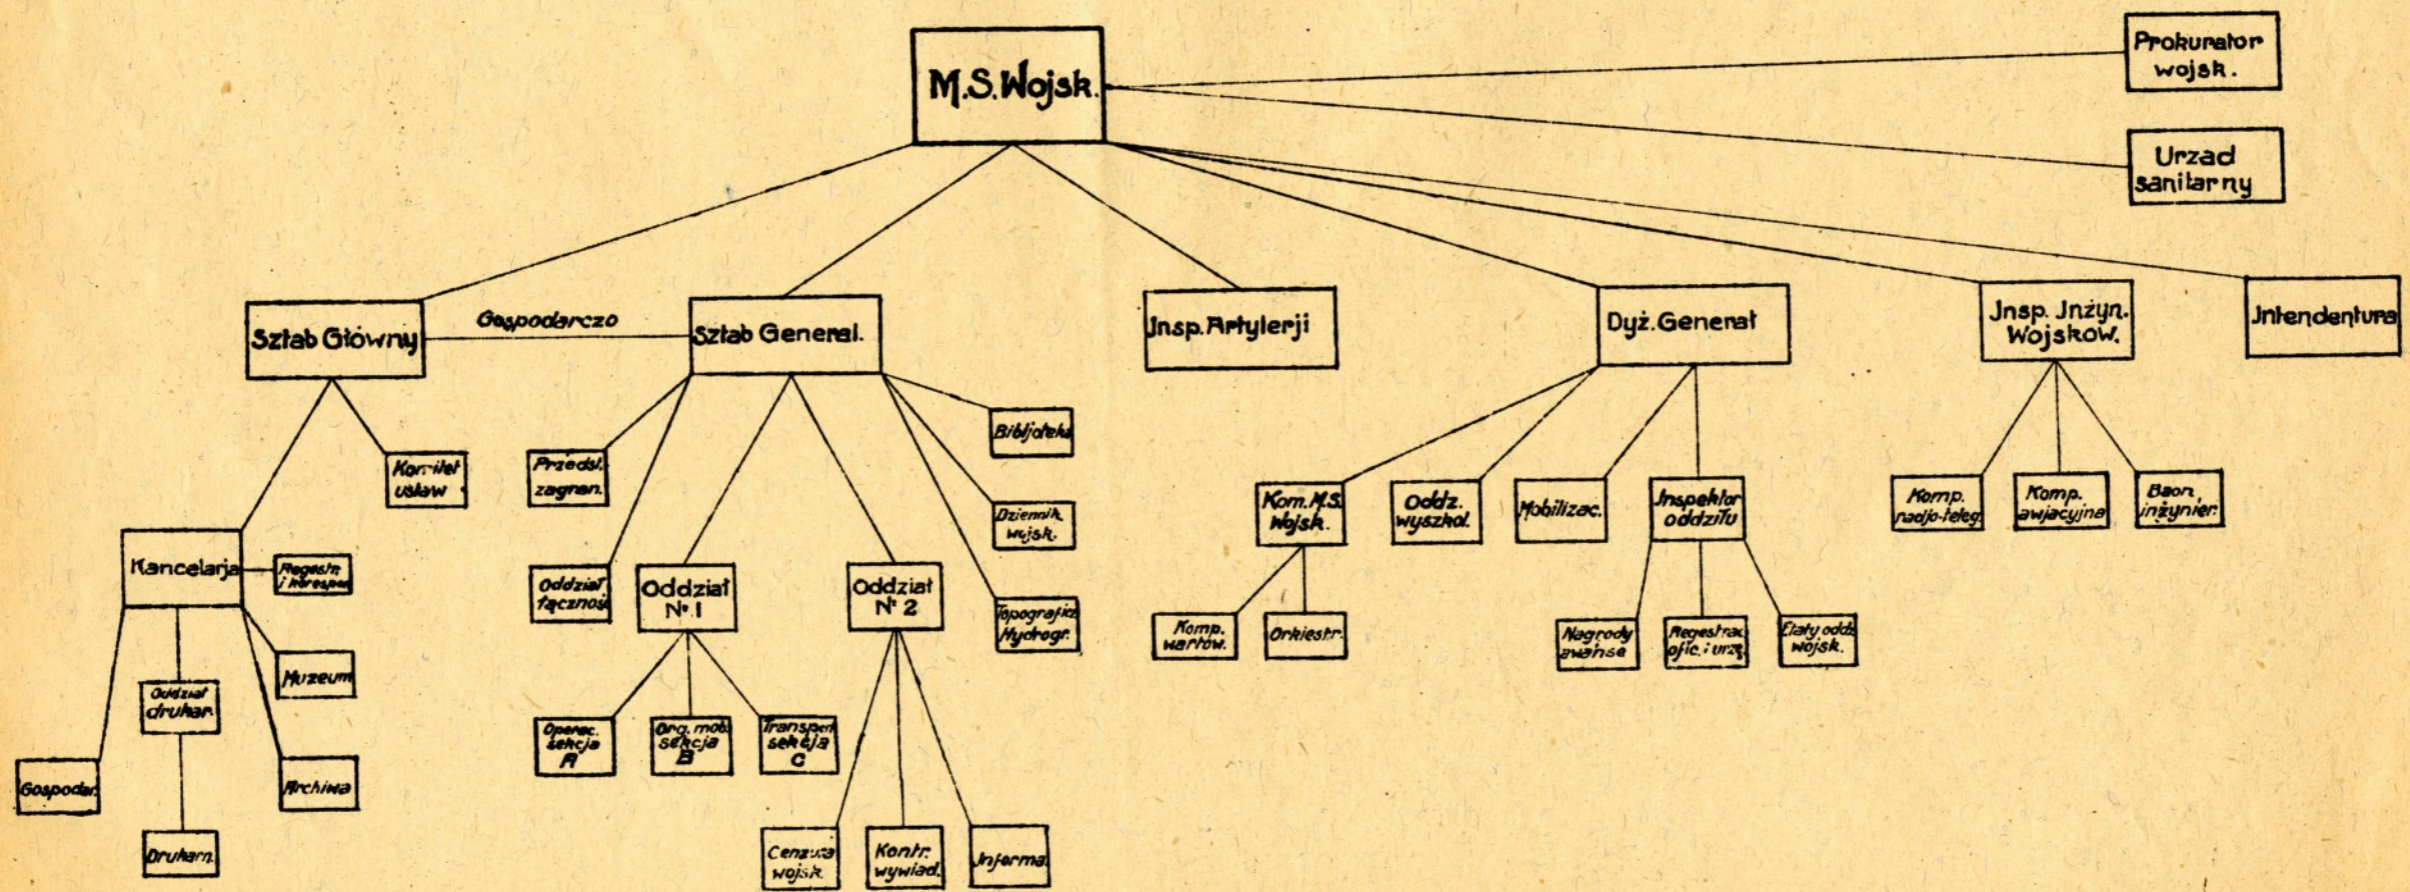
M.S.Wojsk.

Prokurator wojsk.

Urzad sanitarny

Sztab Główny

Gospodarczo

Sztab General.

Jnsp. Artylerji

Dyż. General

Jnsp. Jnżyn. Wojskow.

Intendentura

Komitet ustaw

Kancelarja

Regestr. i korespon.

Muzeum

Oddział drukar.

Gospodar.

Archiwa

Drukarn.

Przedst. zagran.

Oddział łączności

Oddział N. 1

Oddział N. 2

Bibljoteka

Dziennik wojsk.

Topografja Hydrogr.

Operac. sekcja A

Org. mob. sekcja B

Transport sekcja C

Cenzura wojsk.

Kontr. wywiad.

Informa.

Kom. M.S. Wojsk.

Oddz. wyszkol.

Mobilizac.

Inspektor oddziłu

Komp. wartow.

Orkiestr.

Nagrody awanse

Regestrac ofic. i urzę.

Etaty oddz. wojsk.

Komp. radjo-teleg.

Komp. awjacyjna

Baon inżynier.